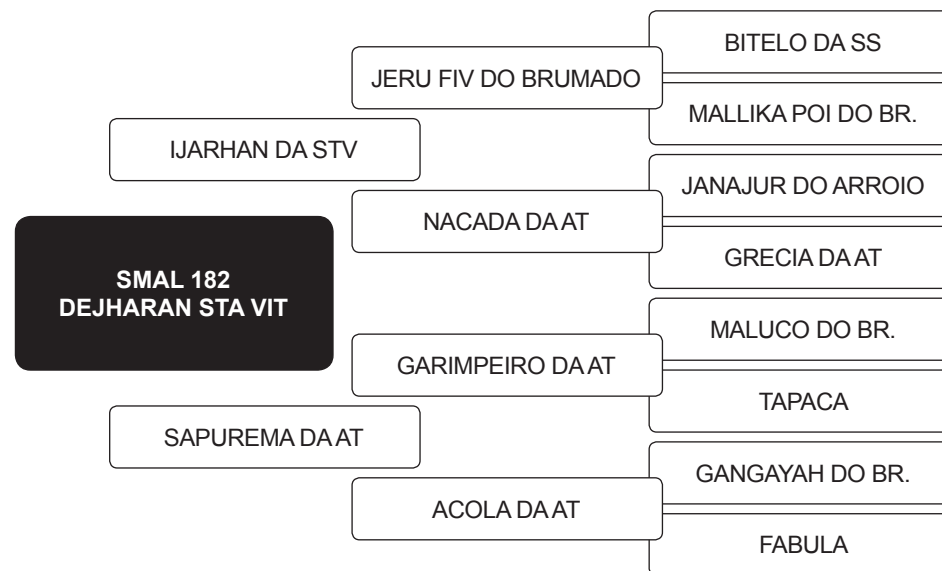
SMAL 182
DEJHARAN STA VIT

IJARHAN DA STV

JERU FIV DO BRUMADO

BITELO DA SS

MALLIKA POI DO BR.

NACADA DA AT

JANAJUR DO ARROIO

GRECIA DA AT

SAPUREMA DA AT

GARIMPEIRO DA AT

MALUCO DO BR.

TAPACA

ACOLA DA AT

GANGAYAH DO BR.

FABULA